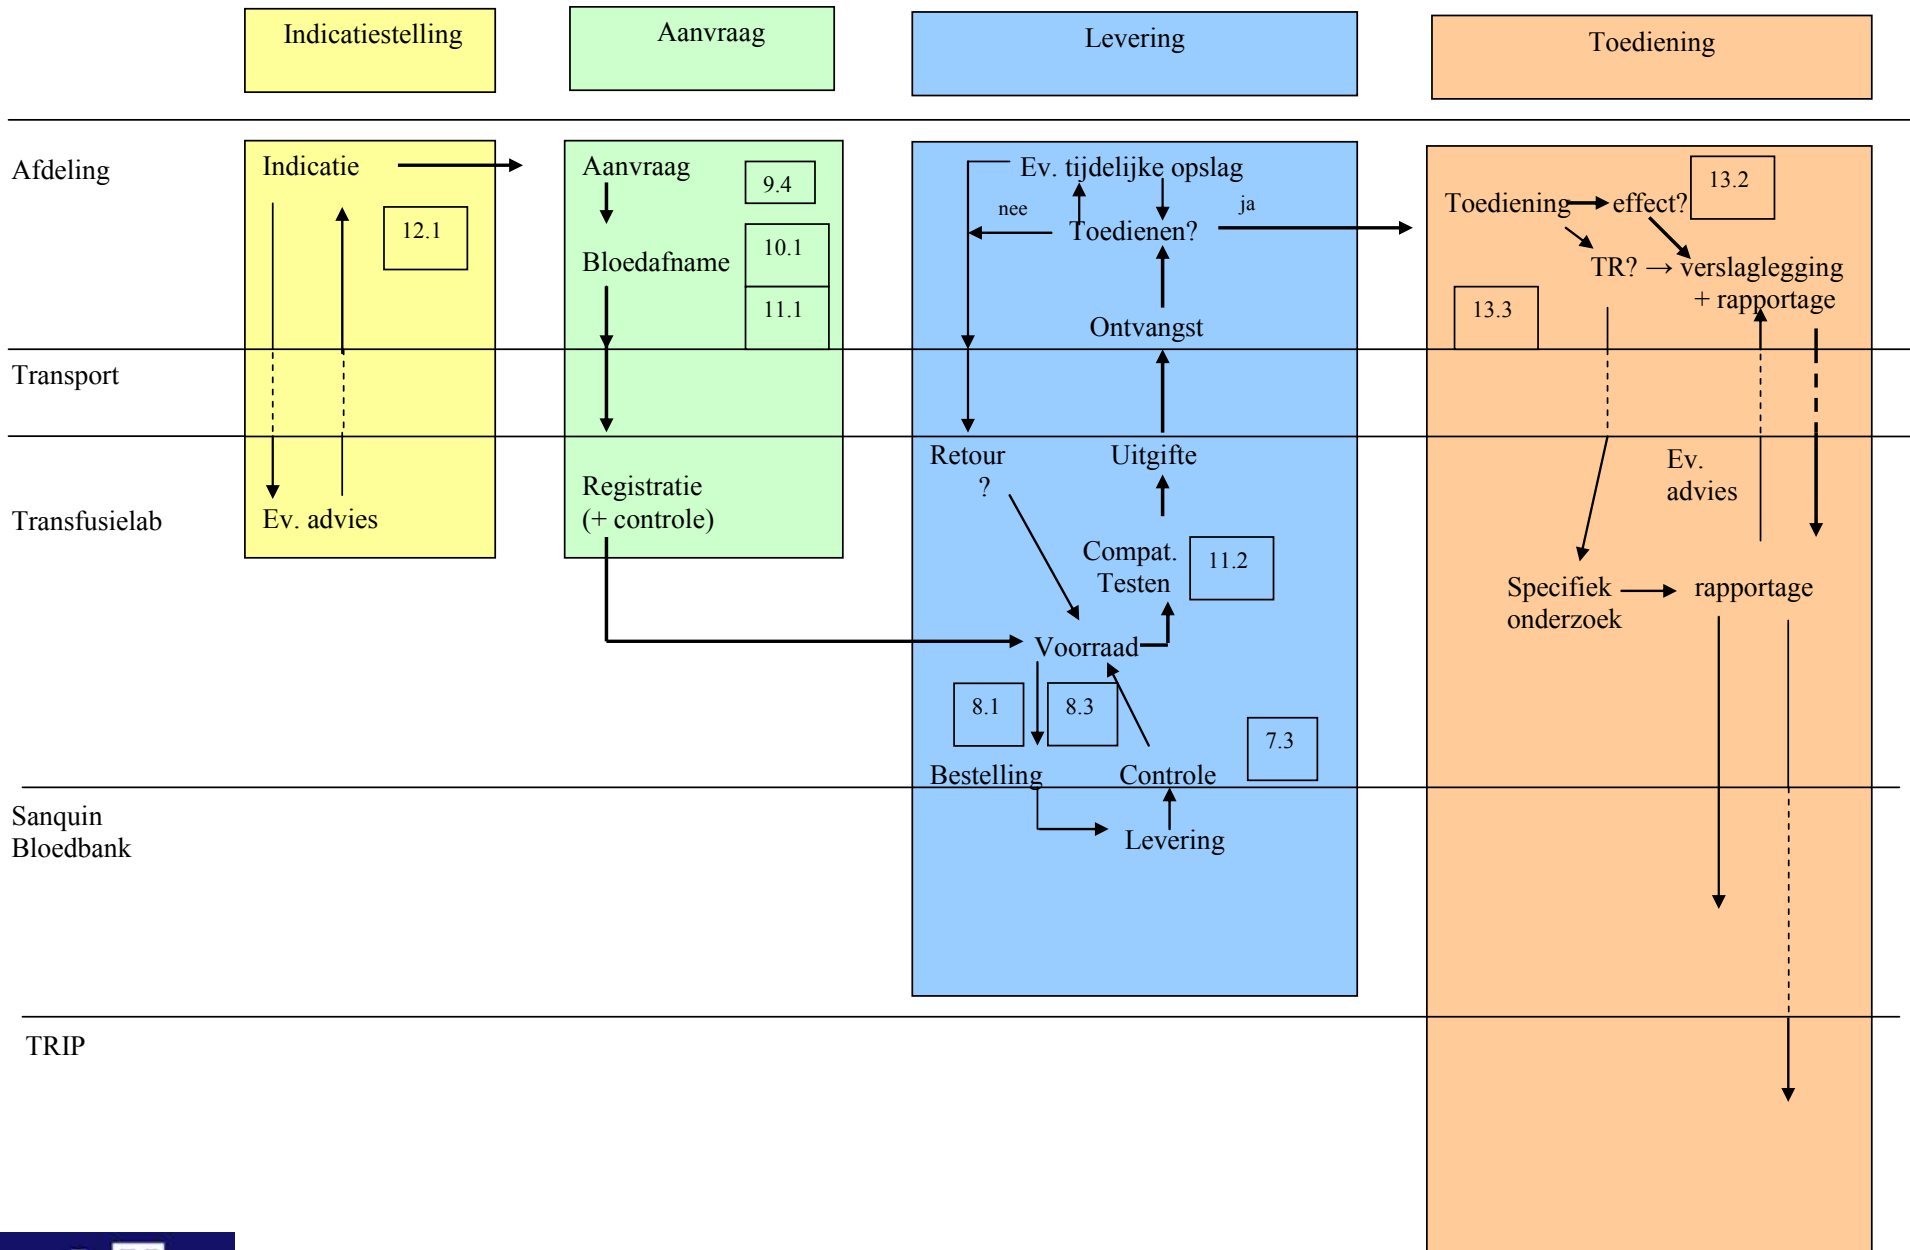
Indicatiestelling

Aanvraag

Levering

Toediening

Afdeling

Transport

Transfusielab

Sanquin Bloedbank

TRIP

Indicatie

12.1

Ev. advies

Aanvraag

9.4

Bloedafname

10.1

11.1

Registratie (+ controle)

Ev. tijdelijke opslag

nee

ja

Toedienen?

Ontvangst

Retour ?

Uitgifte

Compat. Testen

11.2

Voorraad

8.1

8.3

7.3

Bestelling

Controle

Levering

Toediening → effect?

13.2

TR? → verslaglegging + rapportage

13.3

Ev. advies

Specifiek onderzoek → rapportage